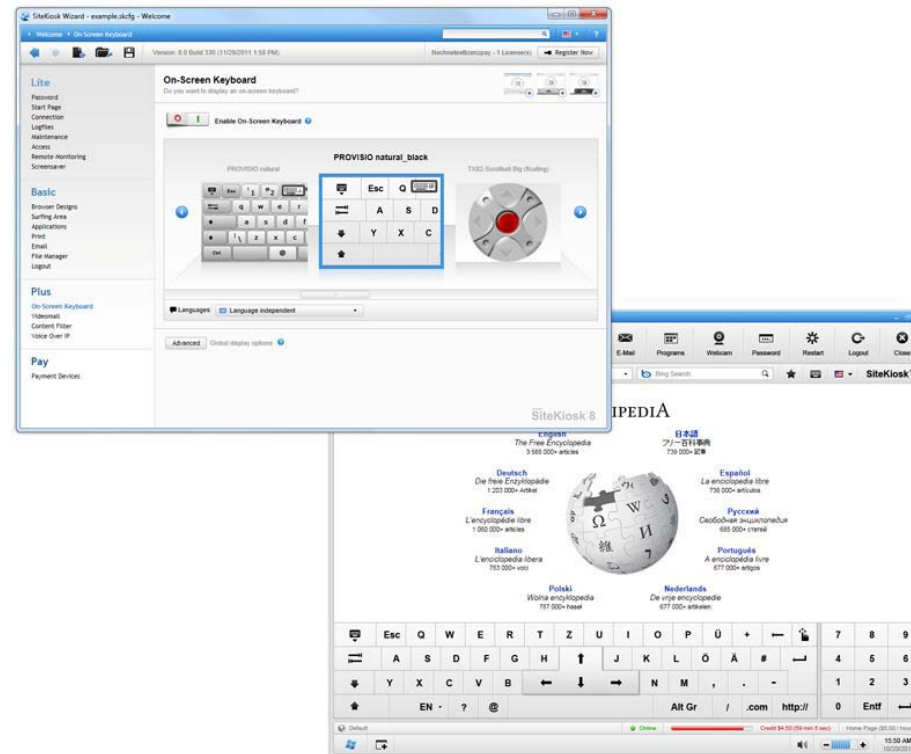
SiteKiosk Wizard - example.skcfg - Welcome

Welcome › On-Screen Keyboard

Version: 8.0 Build 330 (11/29/2011 1:58 PM)

Nochnetenlizenzpay - 1 License(s)

Register Now

Lite
Password
Start Page
Connection
Logfiles
Maintenance
Access
Remote Monitoring
Screensaver

Basic
Browser Designs
Surfing Area
Applications
Print
Email
File Manager
Logout

Plus
On-Screen Keyboard
Videomail
Content Filter
Voice Over IP

Pay
Payment Devices

On-Screen Keyboard
Do you want to display an on-screen keyboard?

Enable On-Screen Keyboard

PROVISIO natural

PROVISIO natural_black

TX02-Scrollball Big (floating)

Esc Q
A S D
Y X C

Languages Language independent

Advanced Global display options

SiteKiosk 8

E-Mail Programs Webcam Password Restart Logout Close

Bing Search

SiteKiosk

IPEDIA

English
The Free Encyclopedia
3 555 000+ articles

日本語
フリー百科事典
739 000+ 記事

Deutsch
Die freie Enzyklopädie
1 203 000+ Artikel

Español
La enciclopedia libre
736 000+ artículos

Français
L'encyclopédie libre
1 060 000+ articles

Русский
Свободная энциклопедия
685 000+ статей

Italiano
L'enciclopedia libera
753 000+ voci

Português
A enciclopédia livre
677 000+ artigos

Polski
Wolna encyklopedia
757 000+ haseł

Nederlands
De vrije encyclopedie
677 000+ artikelen

Esc Q W E R T Z U I O P Ü +
A S D F G H J K L Ö Ä #
Y X C V B N M , . -
EN - ? @ Alt Gr / .com http://
7 8 9
4 5 6
1 2 3
0 Entf

Default
Online
Credit $4.50 (59 min 8 sec)
Home Page ($0.00 / hour)
15:50 AM
10/20/2011